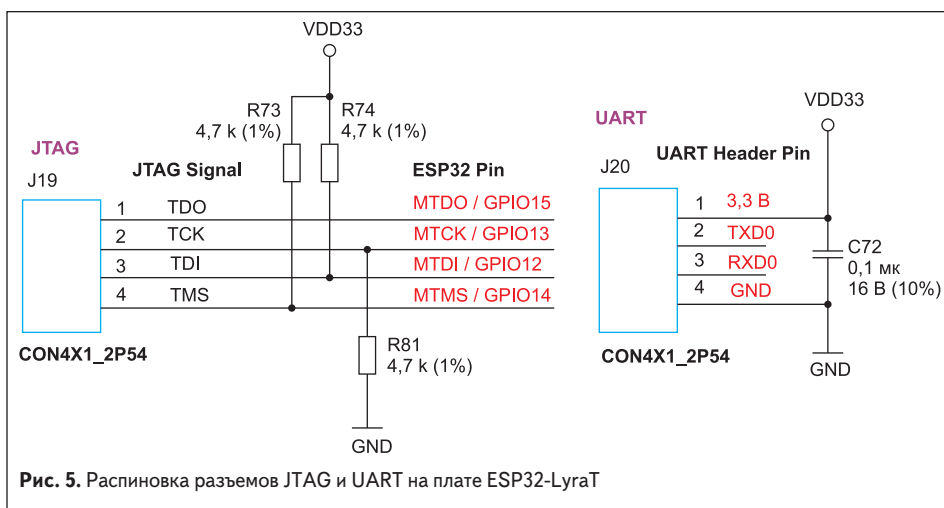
VDD33

R73
4,7 k (1%)

R74
4,7 k (1%)

JTAG

J19

JTAG Signal

ESP32 Pin

1 TDO MTDO / GPIO15
2 TCK MTCK / GPIO13
3 TDI MTDI / GPIO12
4 TMS MTMS / GPIO14

CON4X1_2P54

R81
4,7 k (1%)

GND

UART

VDD33

J20

UART Header Pin

1 3,3 В
2 TXD0
3 RXD0
4 GND

C72
0,1 мк
16 В (10%)

CON4X1_2P54

GND

**Рис. 5.** Распиновка разъемов JTAG и UART на плате ESP32-LyraT